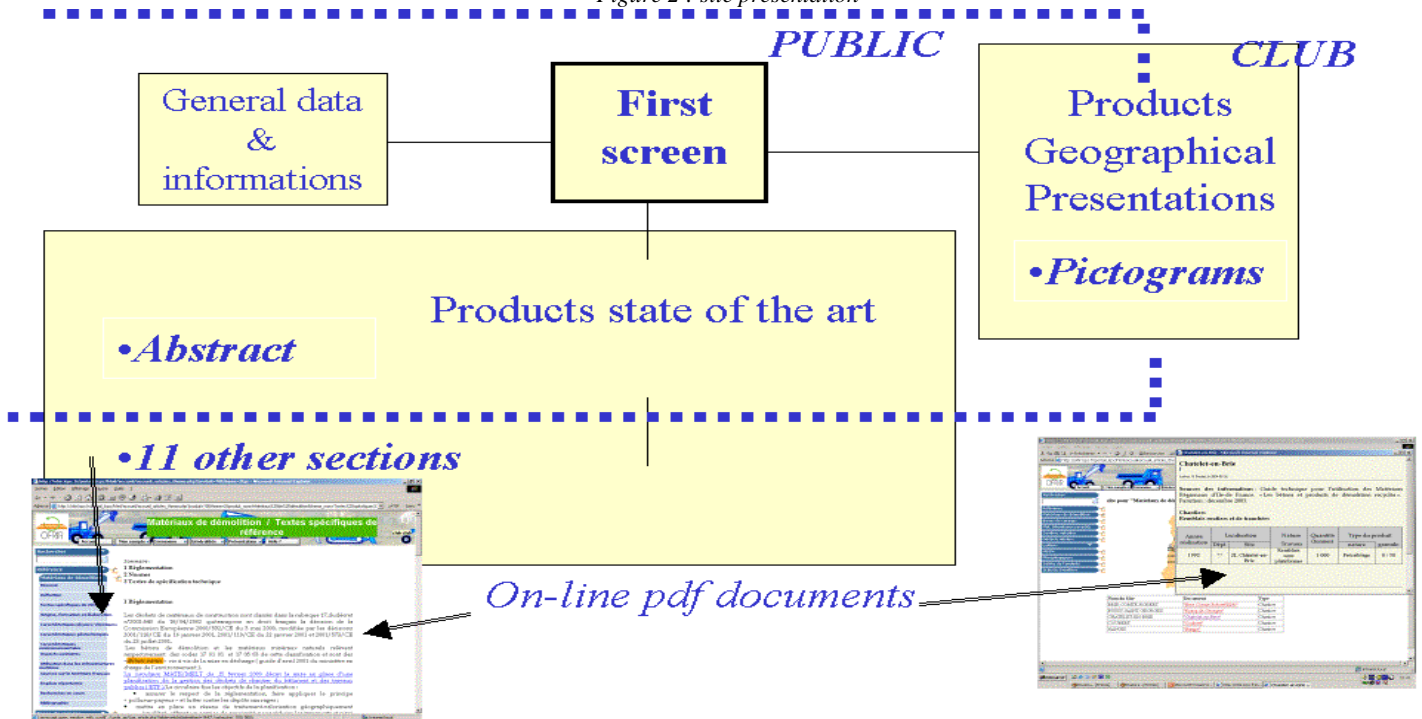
Figure 2 : site presentation

PUBLIC

CLUB

General data & informations

First screen

Products Geographical Presentations

•Pictograms

Products state of the art

•Abstract

•11 other sections

Matériaux de démolition / Textes spécifiques de référence

On-line pdf documents

Chatelet-en-Brie